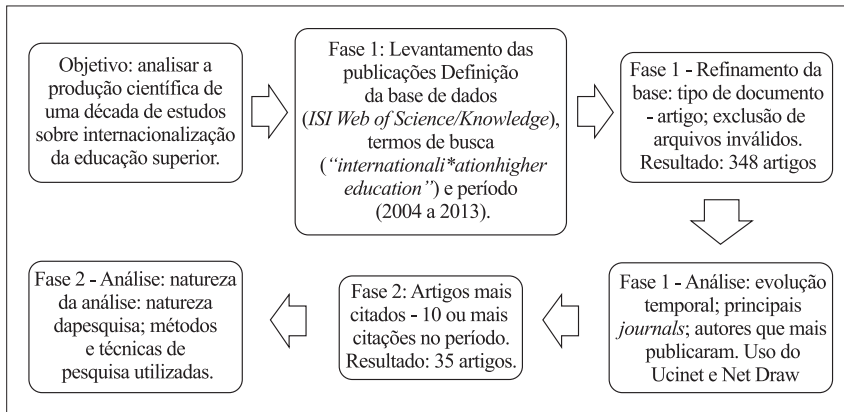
Objetivo: analisar a produção científica de uma década de estudos sobre internacionalização da educação superior.

Fase 1: Levantamento das publicações Definição da base de dados (*ISI Web of Science/Knowledge*), termos de busca (*"internationali*ationhigher education"*) e período (2004 a 2013).

Fase 1 - Refinamento da base: tipo de documento - artigo; exclusão de arquivos inválidos. Resultado: 348 artigos

Fase 1 - Análise: evolução temporal; principais *journals*; autores que mais publicaram. Uso do Ucinet e Net Draw

Fase 2: Artigos mais citados - 10 ou mais citações no período. Resultado: 35 artigos.

Fase 2 - Análise: natureza da análise: natureza dapesquisa; métodos e técnicas de pesquisa utilizadas.